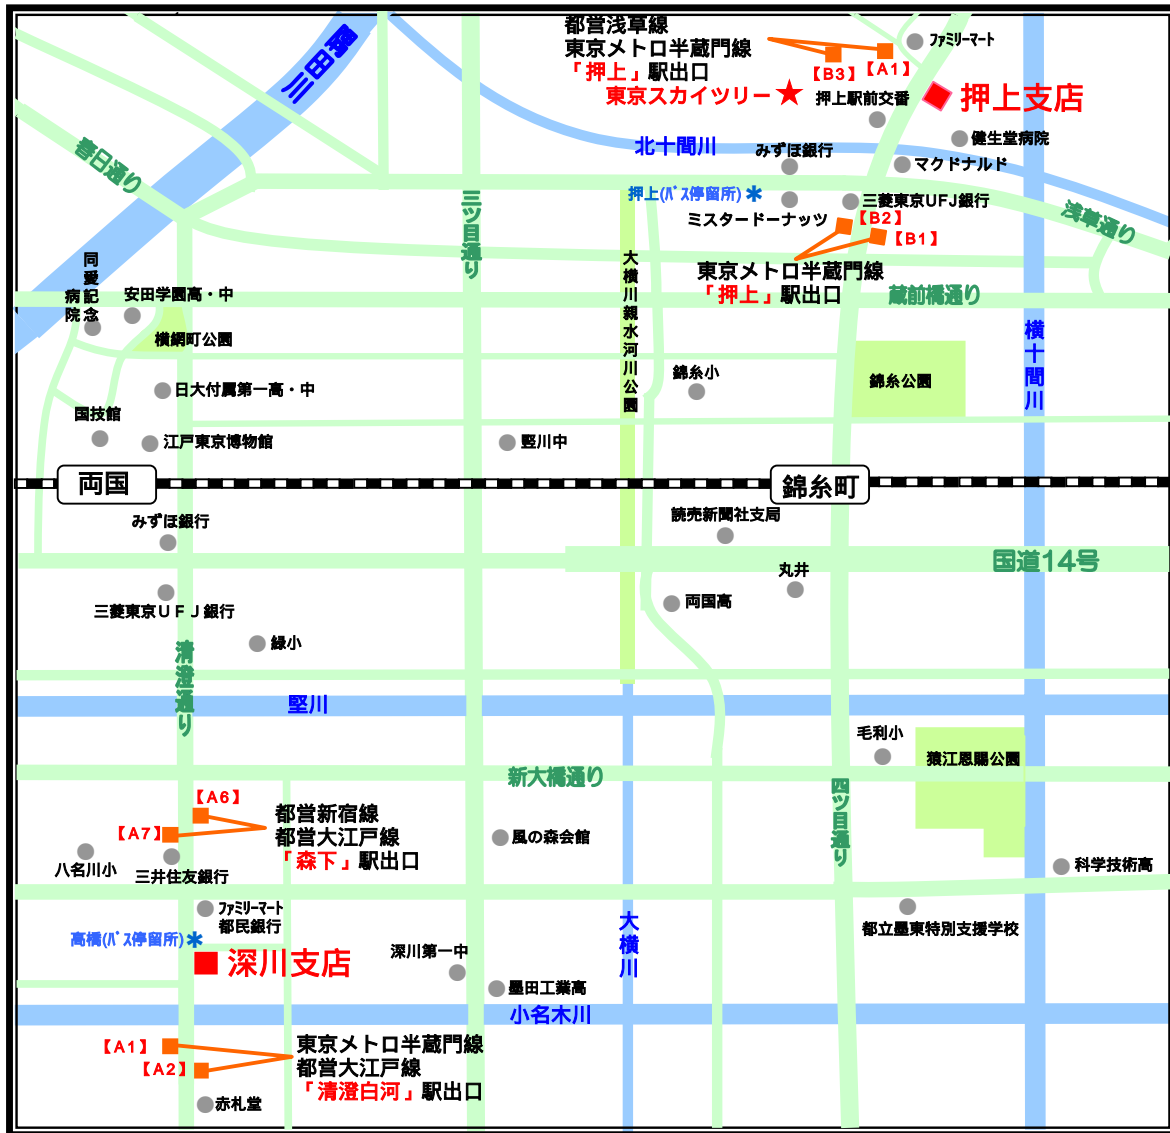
都営浅草線
東京メトロ半蔵門線
「押上」駅出口
【B3】【A1】
ファミリーマート
東京スカイツリー★
押上駅前交番
押上支店
隅田川
北十間川
みずほ銀行
健生堂病院
マクドナルド
春日通り
押上(バス停留所)
ミスタードーナッツ
三菱東京UFJ銀行
浅草通り
【B2】
【B1】
東京メトロ半蔵門線
「押上」駅出口
三ツ目通り
大横川親水河川公園
同愛記念病院
安田学園高・中
蔵前橋通り
横網町公園
錦糸公園
横十間川
日大付属第一高・中
錦糸小
国技館
江戸東京博物館
竪川中
両国
錦糸町
みずほ銀行
読売新聞社支局
国道14号
丸井
三菱東京UFJ銀行
両国高
緑小
清澄通り
竪川
毛利小
猿江恩賜公園
新大橋通り
【A6】
【A7】
都営新宿線
都営大江戸線
「森下」駅出口
風の森会館
四ツ目通り
八名川小
三井住友銀行
科学技術高
ファミリーマート
都民銀行
都立墨東特別支援学校
高橋(バス停留所)
深川支店
深川第一中
大横川
墨田工業高
小名木川
【A1】
【A2】
東京メトロ半蔵門線
都営大江戸線
「清澄白河」駅出口
赤札堂